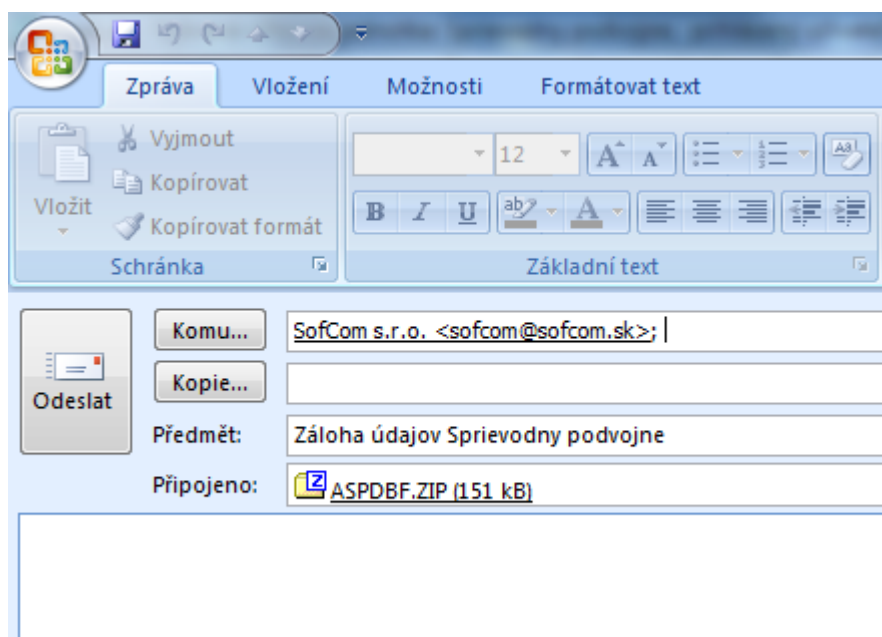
Zpráva Vložení Možnosti Formátovat text

Vyjmout
Kopírovat
Vložit
Kopírovat formát
Schránka

12
B I U
Základní text

Odeslat
Komu... SofCom s.r.o. <sofcom@sofcom.sk>;
Kopie...
Předmět: Záloha údajov Sprievodny podvojne
Připojeno: ASPDBF.ZIP (151 kB)